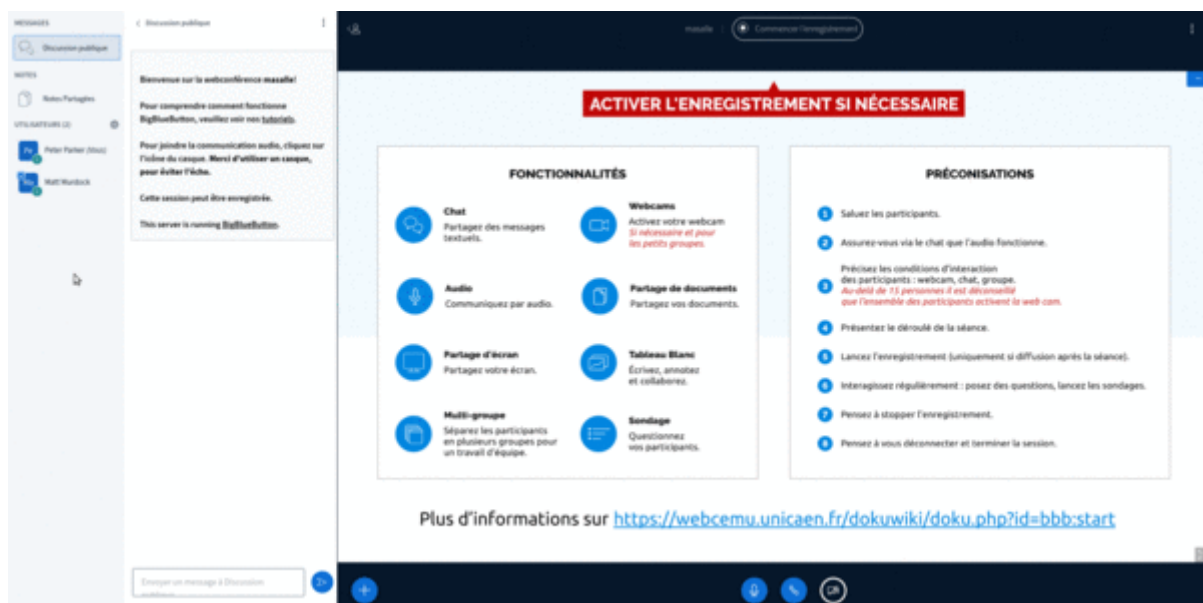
MESSAGES

Discussion publique

NOTES

Notes Partagées

UTILISATEURS (2)

Pe Peter Parker (Vous)

Ma Matt Murdock

< Discussion publique

Bienvenue sur la webconference masalle!

Pour comprendre comment fonctionne BigBlueButton, veuillez voir nos tutoriels.

Pour joindre la communication audio, cliquez sur l'icône du casque. Merci d'utiliser un casque, pour éviter l'écho.

Cette session peut être enregistrée.

This server is running BigBlueButton.

Envoyer un message à Discussion publique

masalle

Commencer l'enregistrement

ACTIVER L'ENREGISTREMENT SI NÉCESSAIRE

FONCTIONNALITÉS

Chat
Partagez des messages textuels.

Webcams
Activez votre webcam
Si nécessaire et pour les petits groupes.

Audio
Communiquez par audio.

Partage de documents
Partagez vos documents.

Partage d'écran
Partagez votre écran.

Tableau Blanc
Écrivez, annotez et collaborez.

Multi-groupe
Séparez les participants en plusieurs groupes pour un travail d'équipe.

Sondage
Questionnez vos participants.

PRÉCONISATIONS

1 Saluez les participants.

2 Assurez-vous via le chat que l'audio fonctionne.

3 Précisez les conditions d'interaction des participants : webcam, chat, groupe.
Au-delà de 15 personnes il est déconseillé que l'ensemble des participants activent la web cam.

4 Présentez le déroulé de la séance.

5 Lancez l'enregistrement (uniquement si diffusion après la séance).

6 Interagissez régulièrement : posez des questions, lancez les sondages.

7 Pensez à stopper l'enregistrement.

8 Pensez à vous déconnecter et terminer la session.

Plus d'informations sur https://webcemu.unicaen.fr/dokuwiki/doku.php?id=bbb:start